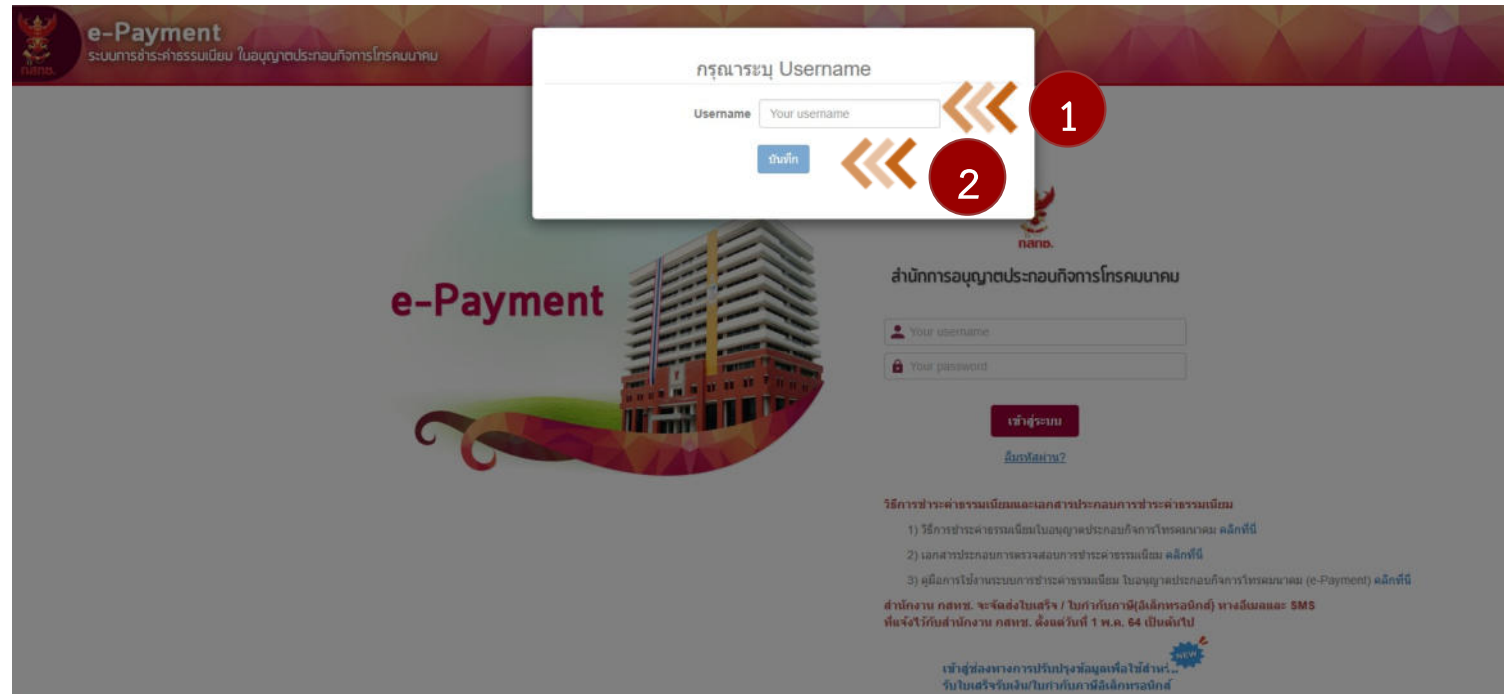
กสทช.

e-Payment
ระบบการชำระค่าธรรมเนียม ในอนุญาตประกอบกิจการโทรคมนาคม

กรุณาระบุ Username

Username Your username

1

บันทึก

2

e-Payment

กสทช.

สำนักการอนุญาตประกอบกิจการโทรคมนาคม

Your username

Your password

เข้าสู่ระบบ

ลืมรหัสผ่าน?

วิธีการชำระค่าธรรมเนียมและเอกสารประกอบการชำระค่าธรรมเนียม

1) วิธีการชำระค่าธรรมเนียมใบอนุญาตประกอบกิจการโทรคมนาคม คลิกที่นี่

2) เอกสารประกอบการตรวจสอบการชำระค่าธรรมเนียม คลิกที่นี่

3) คู่มือการใช้งานระบบการชำระค่าธรรมเนียม ใบอนุญาตประกอบกิจการโทรคมนาคม (e-Payment) คลิกที่นี่

สำนักงาน กสทช. จะจัดส่งใบเสร็จ / ใบกำกับภาษี(อิเล็กทรอนิกส์) ทางอีเมลและ SMS ที่แจ้งไว้กับสำนักงาน กสทช. ตั้งแต่วันที่ 1 พ.ค. 64 เป็นต้นไป

NEW

เข้าสู่ช่องทางการปรับปรุงข้อมูลเพื่อใช้สำหรั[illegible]
รับใบเสร็จรับเงิน/ใบกำกับภาษีอิเล็กทรอนิกส์